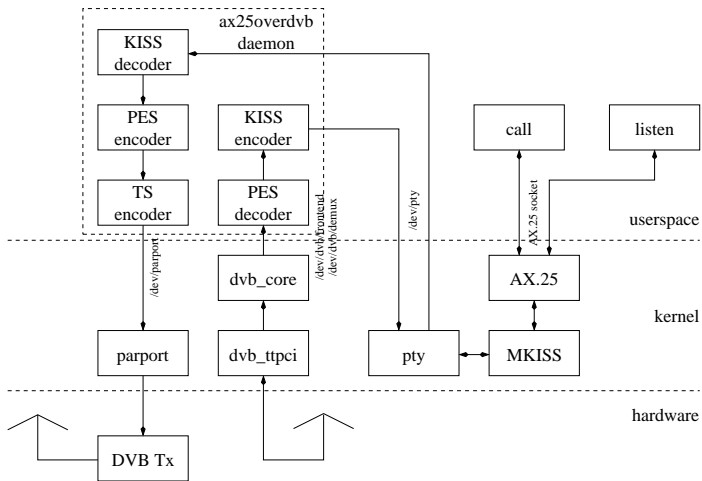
ax25overdvb daemon

KISS decoder

PES encoder

KISS encoder

TS encoder

PES decoder

call

listen

/dev/pty

AX.25 socket

/dev/dvb/frontend
/dev/dvb/demux

userspace

/dev/parport

dvb_core

AX.25

kernel

parport

dvb_ttpci

pty

MKISS

hardware

DVB Tx